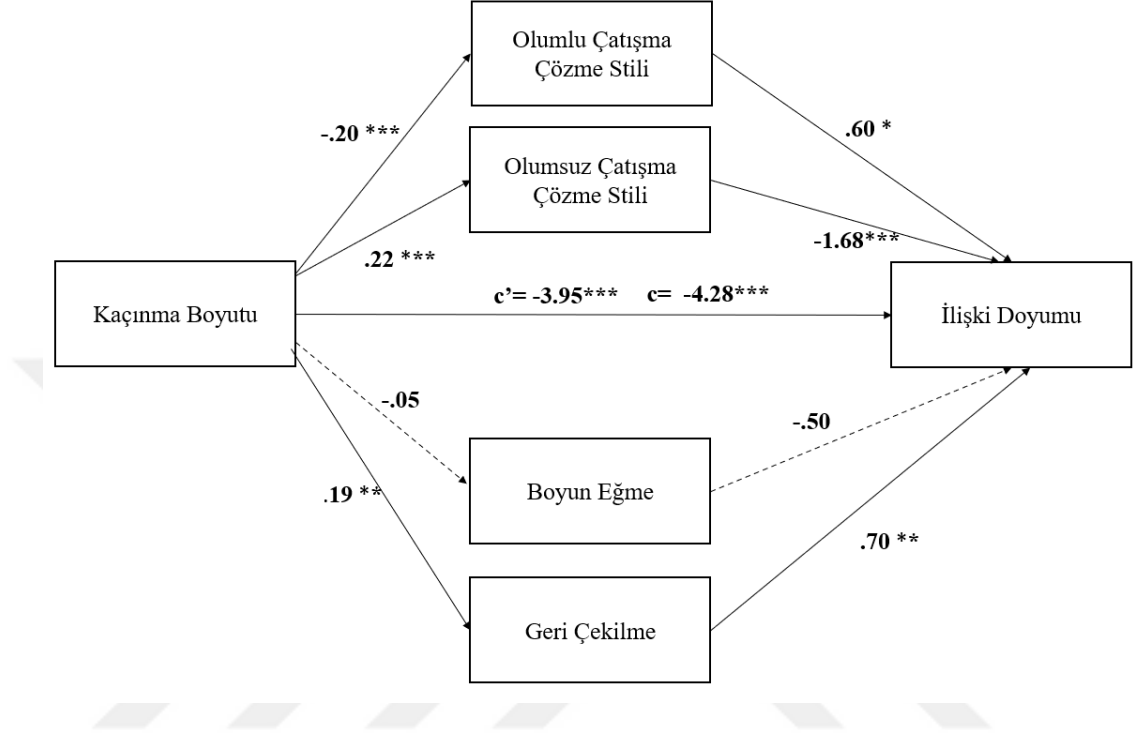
Olumlu Çatışma Çözme Stili

-.20 ***

.60 *

Olumsuz Çatışma Çözme Stili

-1.68***

.22 ***

Kaçınma Boyutu

c'= -3.95*** c= -4.28***

İlişki Doyumu

-.05

-.50

Boyun Eğme

.19 **

.70 **

Geri Çekilme